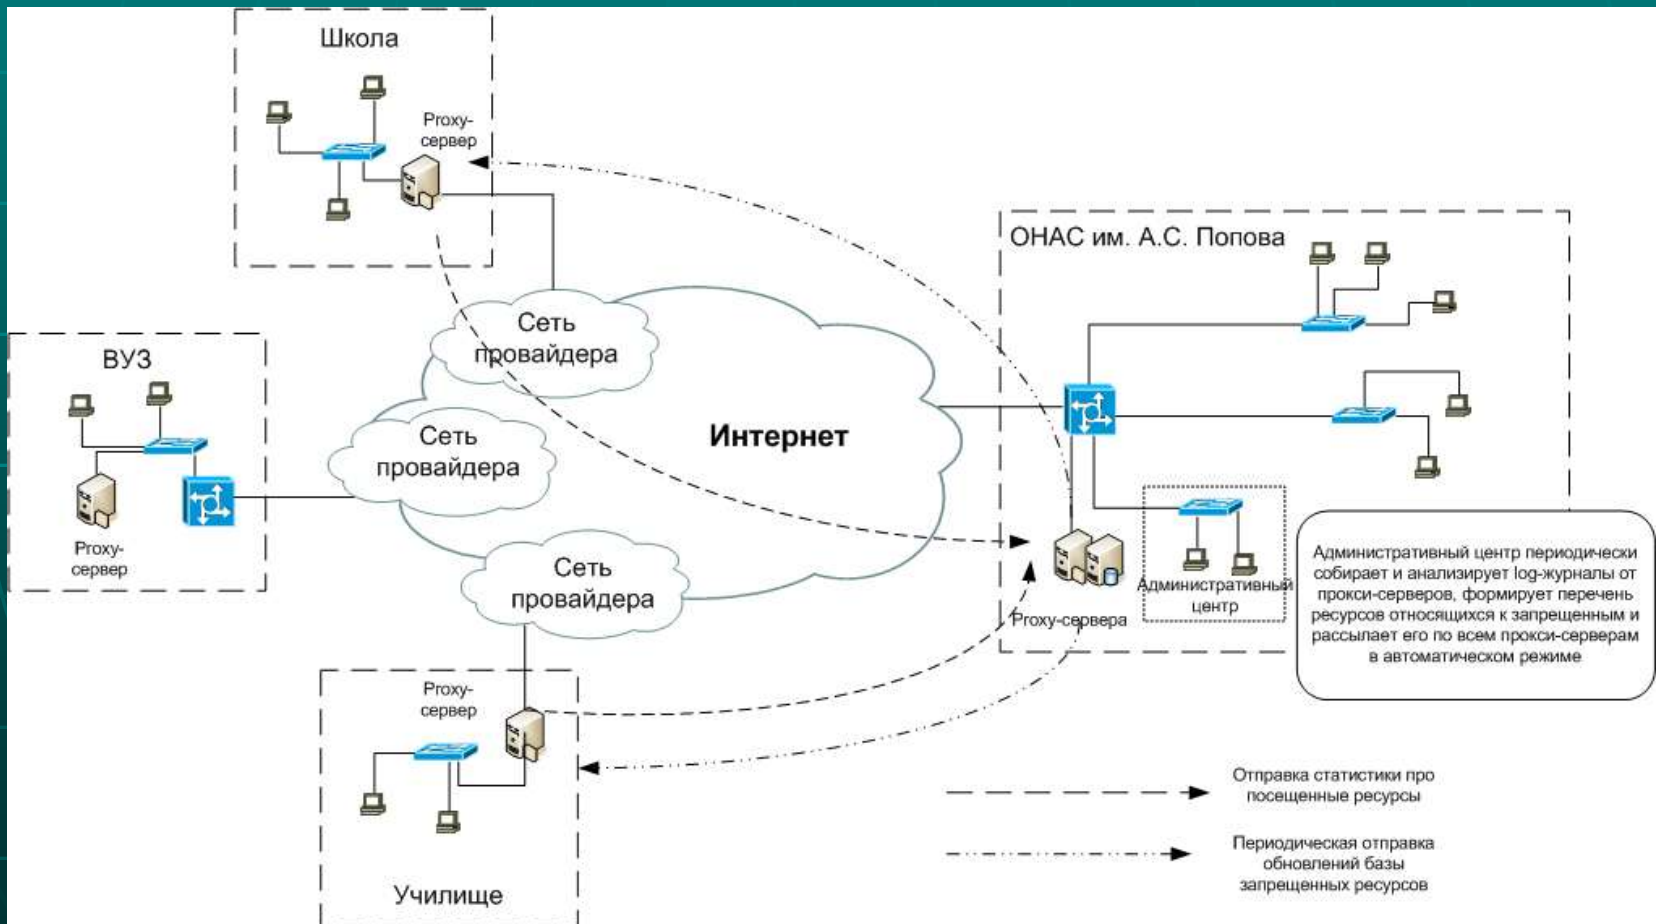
Школа

Proxy-сервер

ВУЗ

Proxy-сервер

Сеть провайдера

Сеть провайдера

Интернет

Сеть провайдера

ОНАС им. А.С. Попова

Proxy-сервера

Административный центр

Административный центр периодически собирает и анализирует log-журналы от прокси-серверов, формирует перечень ресурсов относящихся к запрещенным и рассылает его по всем прокси-серверам в автоматическом режиме

Proxy-сервер

Училище

Отправка статистики про посещенные ресурсы

Периодическая отправка обновлений базы запрещенных ресурсов